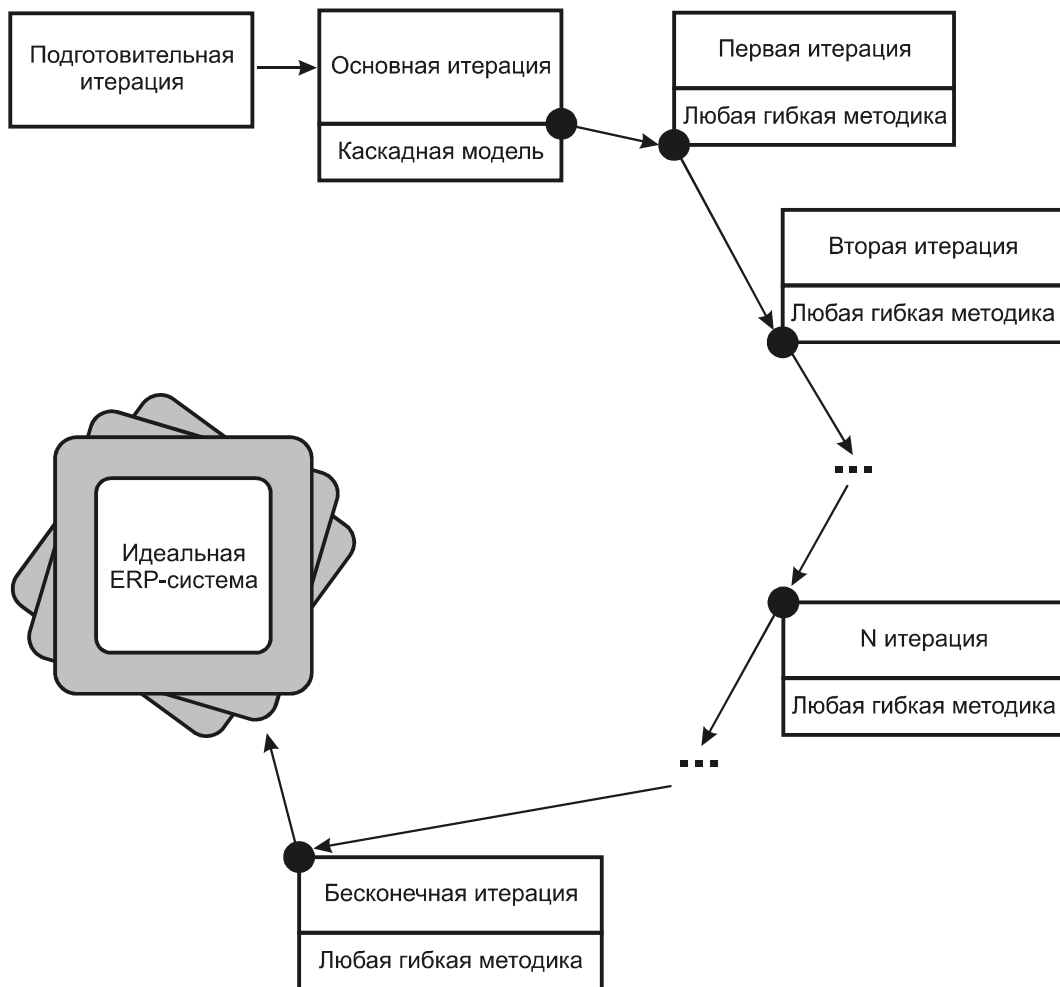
Подготовительная итерация

Основная итерация

Каскадная модель

Первая итерация

Любая гибкая методика

Вторая итерация

Любая гибкая методика

...

N итерация

Любая гибкая методика

...

Идеальная ERP-система

Бесконечная итерация

Любая гибкая методика